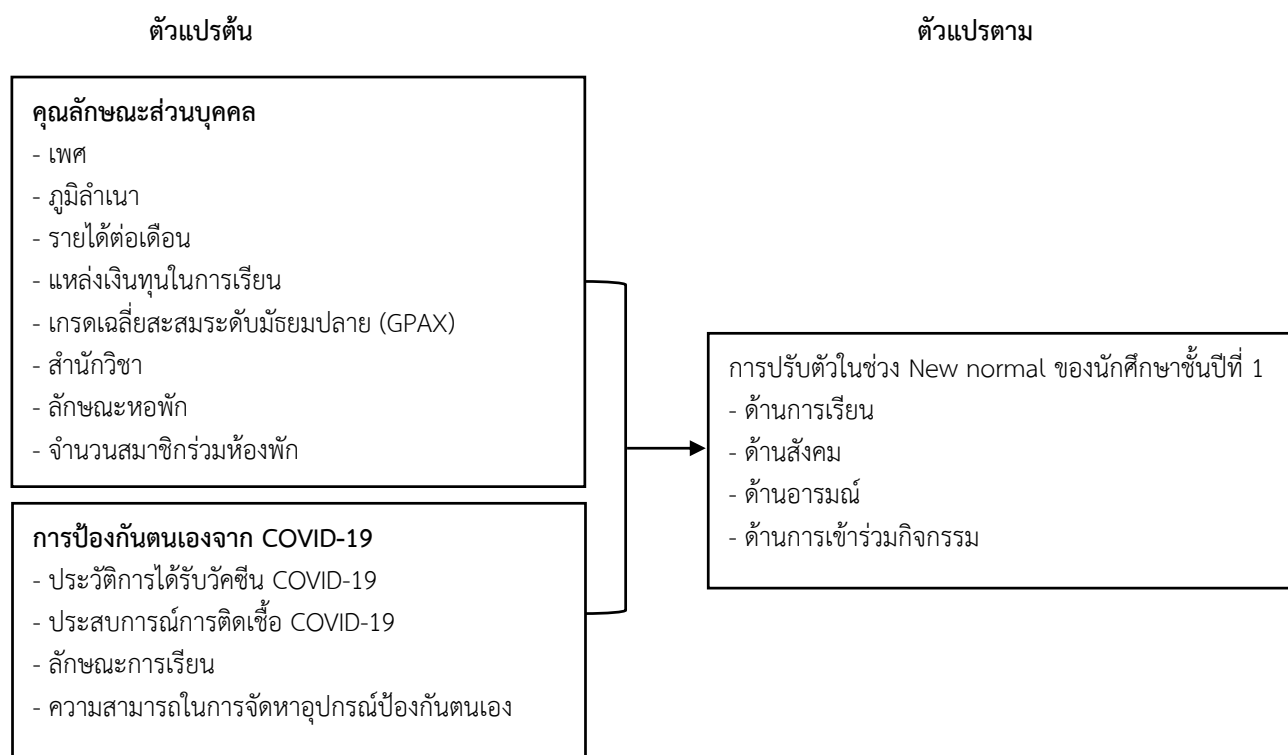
ตัวแปรต้น

ตัวแปรตาม

คุณลักษณะส่วนบุคคล
- เพศ
- ภูมิลำเนา
- รายได้ต่อเดือน
- แหล่งเงินทุนในการเรียน
- เกรดเฉลี่ยสะสมระดับมัธยมปลาย (GPAX)
- สำนักวิชา
- ลักษณะหอพัก
- จำนวนสมาชิกร่วมห้องพัก

การป้องกันตนเองจาก COVID-19
- ประวัติการได้รับวัคซีน COVID-19
- ประสบการณ์การติดเชื้อ COVID-19
- ลักษณะการเรียน
- ความสามารถในการจัดหาอุปกรณ์ป้องกันตนเอง

การปรับตัวในช่วง New normal ของนักศึกษาชั้นปีที่ 1
- ด้านการเรียน
- ด้านสังคม
- ด้านอารมณ์
- ด้านการเข้าร่วมกิจกรรม